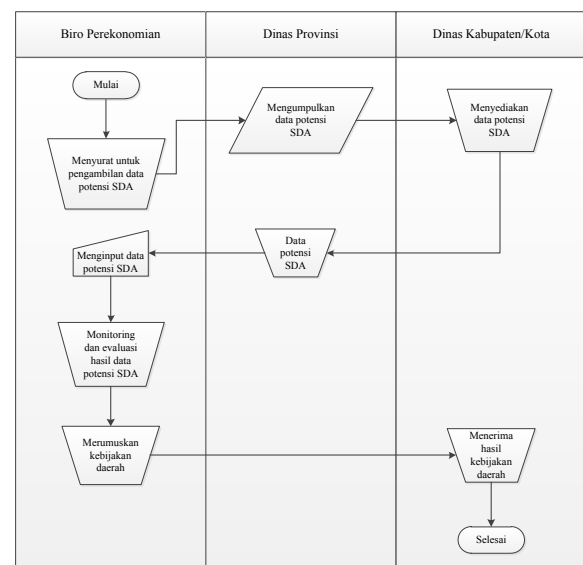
| Biro Perekonomian | Dinas Provinsi | Dinas Kabupaten/Kota |
|---|---|---|

Mulai

Menyurat untuk pengambilan data potensi SDA

Mengumpulkan data potensi SDA

Menyediakan data potensi SDA

Data potensi SDA

Menginput data potensi SDA

Monitoring dan evaluasi hasil data potensi SDA

Merumuskan kebijakan daerah

Menerima hasil kebijakan daerah

Selesai